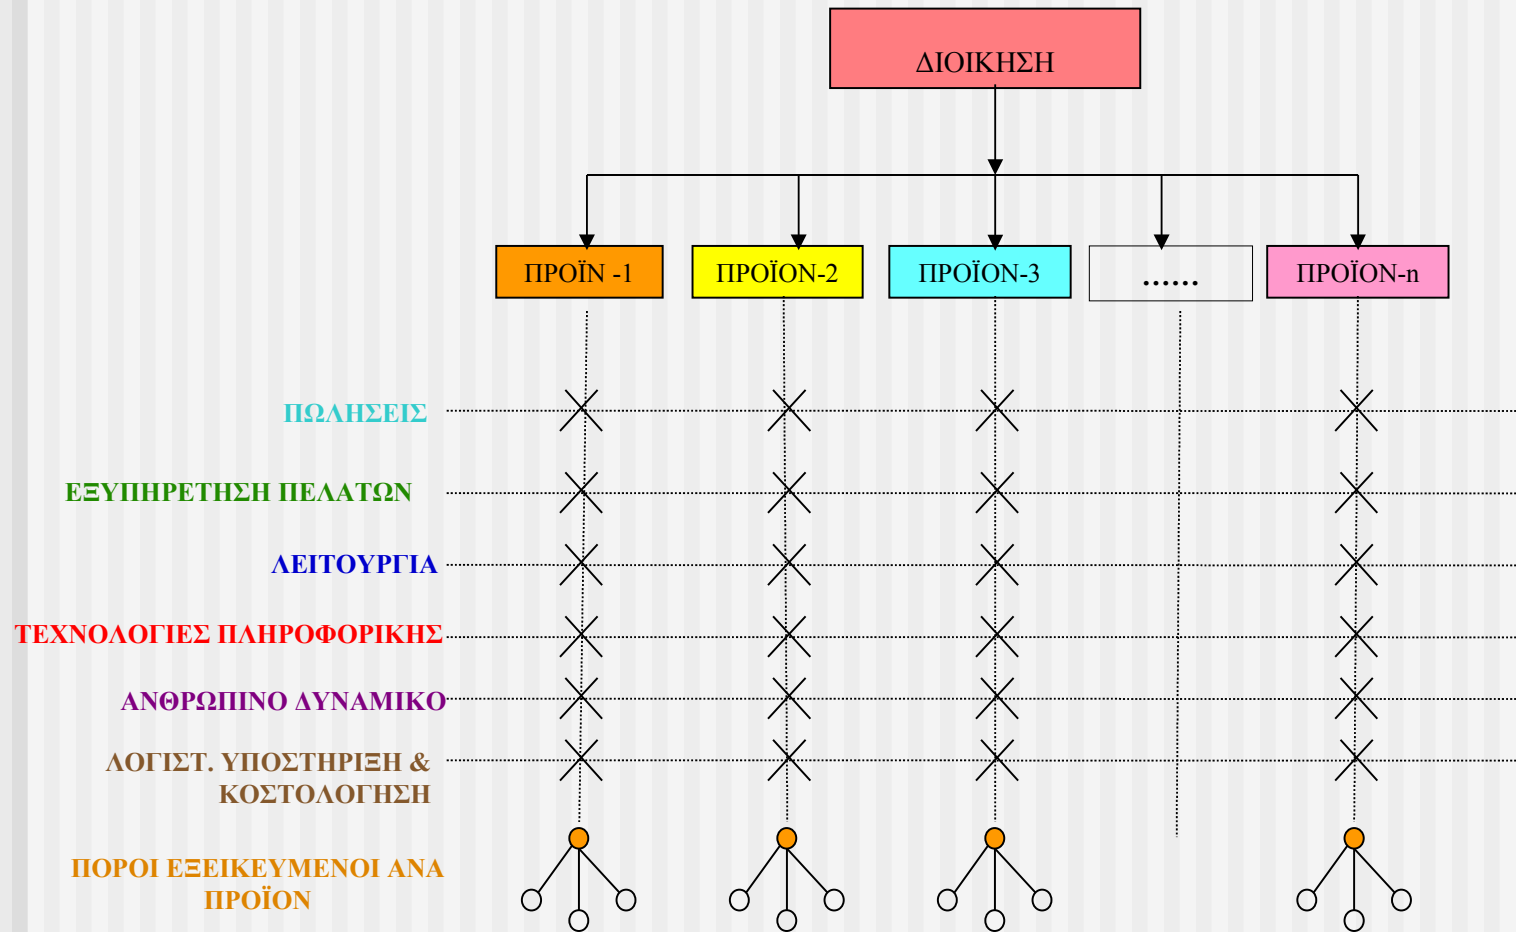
ΔΙΟΙΚΗΣΗ

ΠΡΟΪΝ -1
ΠΡΟΪΟΝ-2
ΠΡΟΪΟΝ-3
......
ΠΡΟΪΟΝ-n

ΠΩΛΗΣΕΙΣ
ΕΞΥΠΗΡΕΤΗΣΗ ΠΕΛΑΤΩΝ
ΛΕΙΤΟΥΡΓΙΑ
ΤΕΧΝΟΛΟΓΙΕΣ ΠΛΗΡΟΦΟΡΙΚΗΣ
ΑΝΘΡΩΠΙΝΟ ΔΥΝΑΜΙΚΟ
ΛΟΓΙΣΤ. ΥΠΟΣΤΗΡΙΞΗ & ΚΟΣΤΟΛΟΓΗΣΗ
ΠΟΡΟΙ ΕΞΕΙΚΕΥΜΕΝΟΙ ΑΝΑ ΠΡΟΪΟΝ